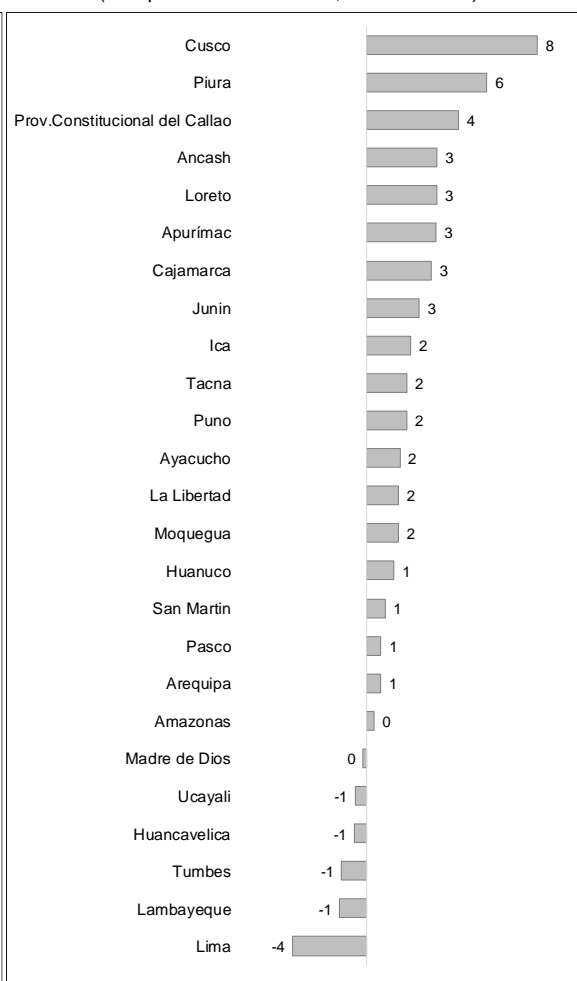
(Cusco
8
Piura
6
Prov.Constitucional del Callao
4
Ancash
3
Loreto
3
Apurímac
3
Cajamarca
3
Junin
3
Ica
2
Tacna
2
Puno
2
Ayacucho
2
La Libertad
2
Moquegua
2
Huanuco
1
San Martin
1
Pasco
1
Arequipa
1
Amazonas
0
Madre de Dios
0
Ucayali
-1
Huancavelica
-1
Tumbes
-1
Lambayeque
-1
Lima
-4